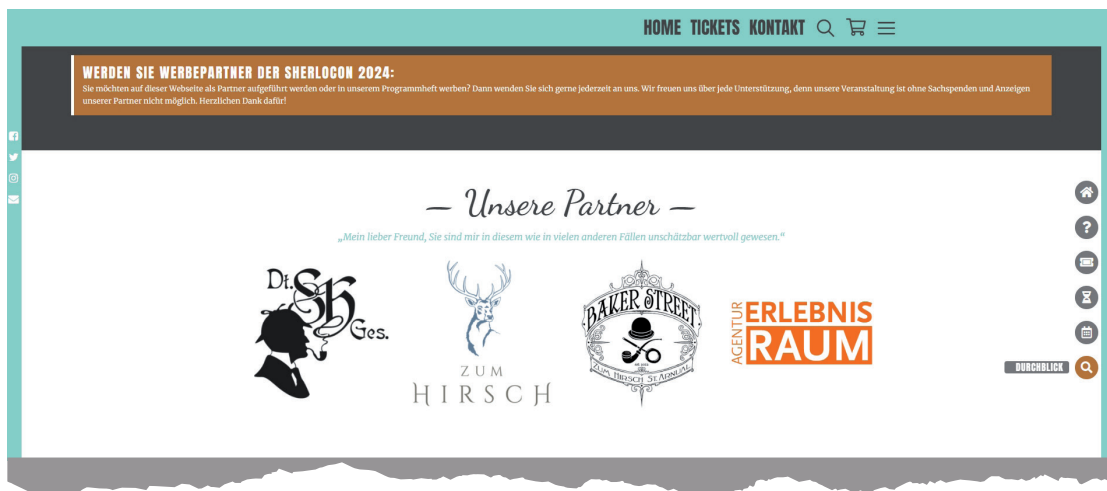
HOME TICKETS KONTAKT

WERDEN SIE WERBEPARTNER DER SHERLOCON 2024:
Sie möchten auf dieser Webseite als Partner aufgeführt werden oder in unserem Programmheft werben? Dann wenden Sie sich gerne jederzeit an uns. Wir freuen uns über jede Unterstützung, denn unsere Veranstaltung ist ohne Sachspenden und Anzeigen unserer Partner nicht möglich. Herzlichen Dank dafür!

— Unsere Partner —

„Mein lieber Freund, Sie sind mir in diesem wie in vielen anderen Fällen unschätzbar wertvoll gewesen."

Dt. SH Ges.

ZUM HIRSCH

BAKER STREET
ZUM HIRSCH ST. ARNUAL

AGENTUR ERLEBNIS RAUM

DURCHBLICK